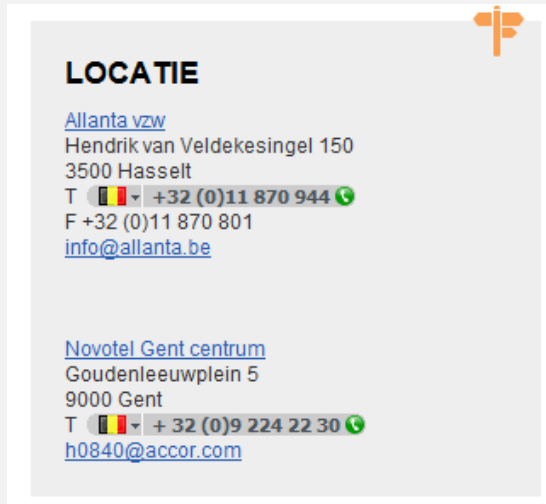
LOCATIE

Allanta vzw
Hendrik van Veldekesingel 150
3500 Hasselt
T +32 (0)11 870 944
F +32 (0)11 870 801
info@allanta.be

Novotel Gent centrum
Goudenleeuwplein 5
9000 Gent
T + 32 (0)9 224 22 30
h0840@accor.com